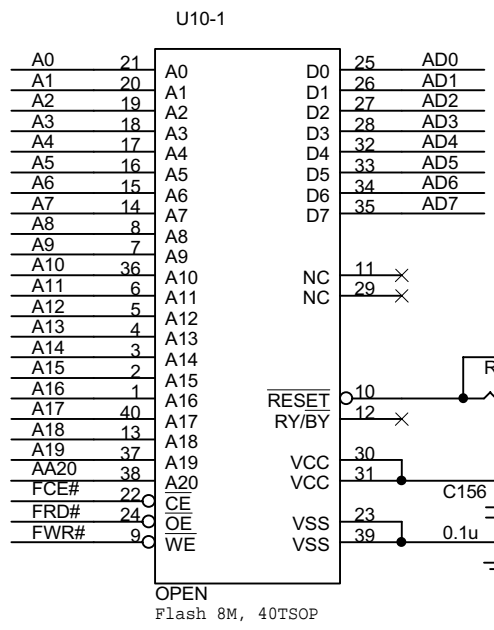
U10-1

A0 21 A0
A1 20 A1
A2 19 A2
A3 18 A3
A4 17 A4
A5 16 A5
A6 15 A6
A7 14 A7
A8 8 A8
A9 7 A9
A10 36 A10
A11 6 A11
A12 5 A12
A13 4 A13
A14 3 A14
A15 2 A15
A16 1 A16
A17 40 A17
A18 13 A18
A19 37 A19
AA20 38 A20
FCE# 22 $\overline{CE}$
FRD# 24 $\overline{OE}$
FWR# 9 $\overline{WE}$

D0 25 AD0
D1 26 AD1
D2 27 AD2
D3 28 AD3
D4 32 AD4
D5 33 AD5
D6 34 AD6
D7 35 AD7

NC 11
NC 29

$\overline{RESET}$ 10
RY/$\overline{BY}$ 12

VCC 30
VCC 31
VSS 23
VSS 39

R

C156
0.1u

OPEN
Flash 8M, 40TSOP